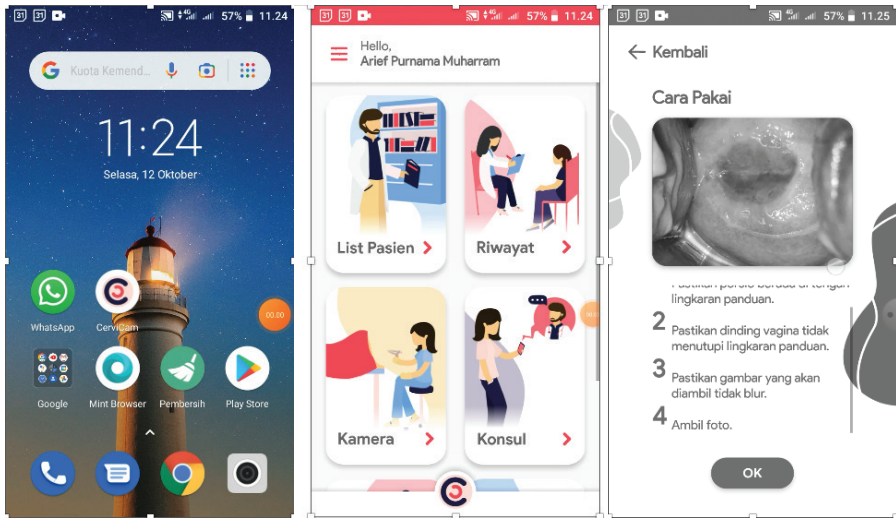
31 31 57% 11.24

Kuota Kemend...

11:24

Selasa, 12 Oktober

WhatsApp

CerviCam

00.00

Google

Mint Browser

Pembersih

Play Store

31 31 57% 11.24

Hello,
Arief Purnama Muharram

List Pasien

Riwayat

Kamera

Konsul

31 31 57% 11.25

Kembali

Cara Pakai

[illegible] lingkaran panduan.

2 Pastikan dinding vagina tidak menutupi lingkaran panduan.

3 Pastikan gambar yang akan diambil tidak blur.

4 Ambil foto.

OK